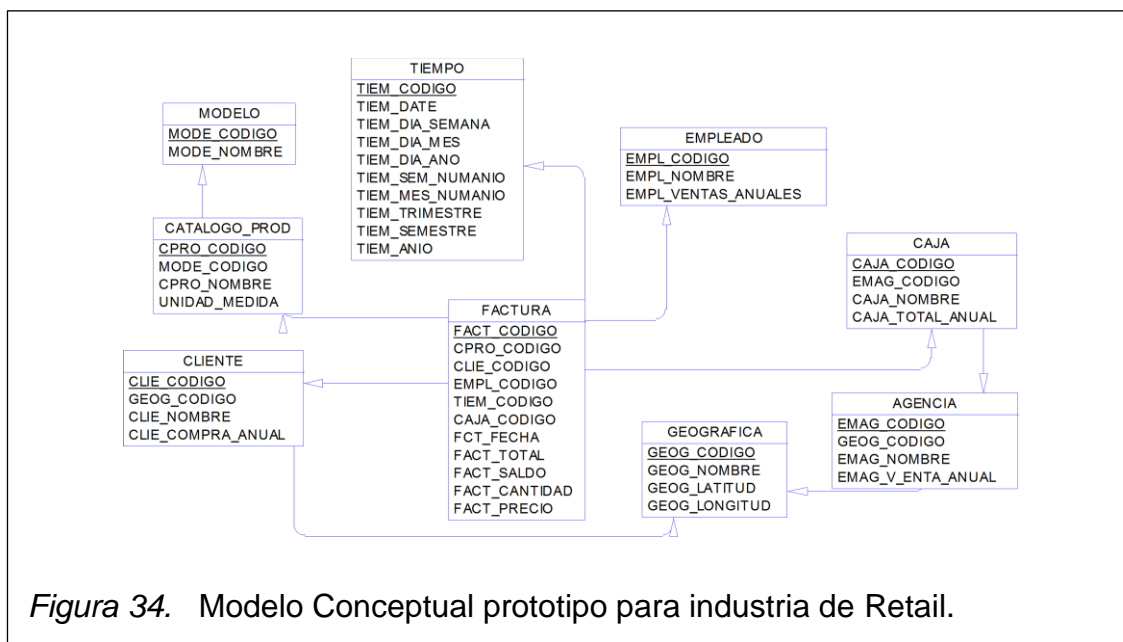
TIEMPO
TIEM_CODIGO
TIEM_DATE
TIEM_DIA_SEMANA
TIEM_DIA_MES
TIEM_DIA_ANO
TIEM_SEM_NUMANIO
TIEM_MES_NUMANIO
TIEM_TRIMESTRE
TIEM_SEMESTRE
TIEM_ANIO

MODELO
MODE_CODIGO
MODE_NOMBRE

EMPLEADO
EMPL_CODIGO
EMPL_NOMBRE
EMPL_VENTAS_ANUALES

CATALOGO_PROD
CPRO_CODIGO
MODE_CODIGO
CPRO_NOMBRE
UNIDAD_MEDIDA

CAJA
CAJA_CODIGO
EMAG_CODIGO
CAJA_NOMBRE
CAJA_TOTAL_ANUAL

FACTURA
FACT_CODIGO
CPRO_CODIGO
CLIE_CODIGO
EMPL_CODIGO
TIEM_CODIGO
CAJA_CODIGO
FCT_FECHA
FACT_TOTAL
FACT_SALDO
FACT_CANTIDAD
FACT_PRECIO

CLIENTE
CLIE_CODIGO
GEOG_CODIGO
CLIE_NOMBRE
CLIE_COMPRA_ANUAL

AGENCIA
EMAG_CODIGO
GEOG_CODIGO
EMAG_NOMBRE
EMAG_V_ENTA_ANUAL

GEOGRAFICA
GEOG_CODIGO
GEOG_NOMBRE
GEOG_LATITUD
GEOG_LONGITUD

Figura 34. Modelo Conceptual prototipo para industria de Retail.